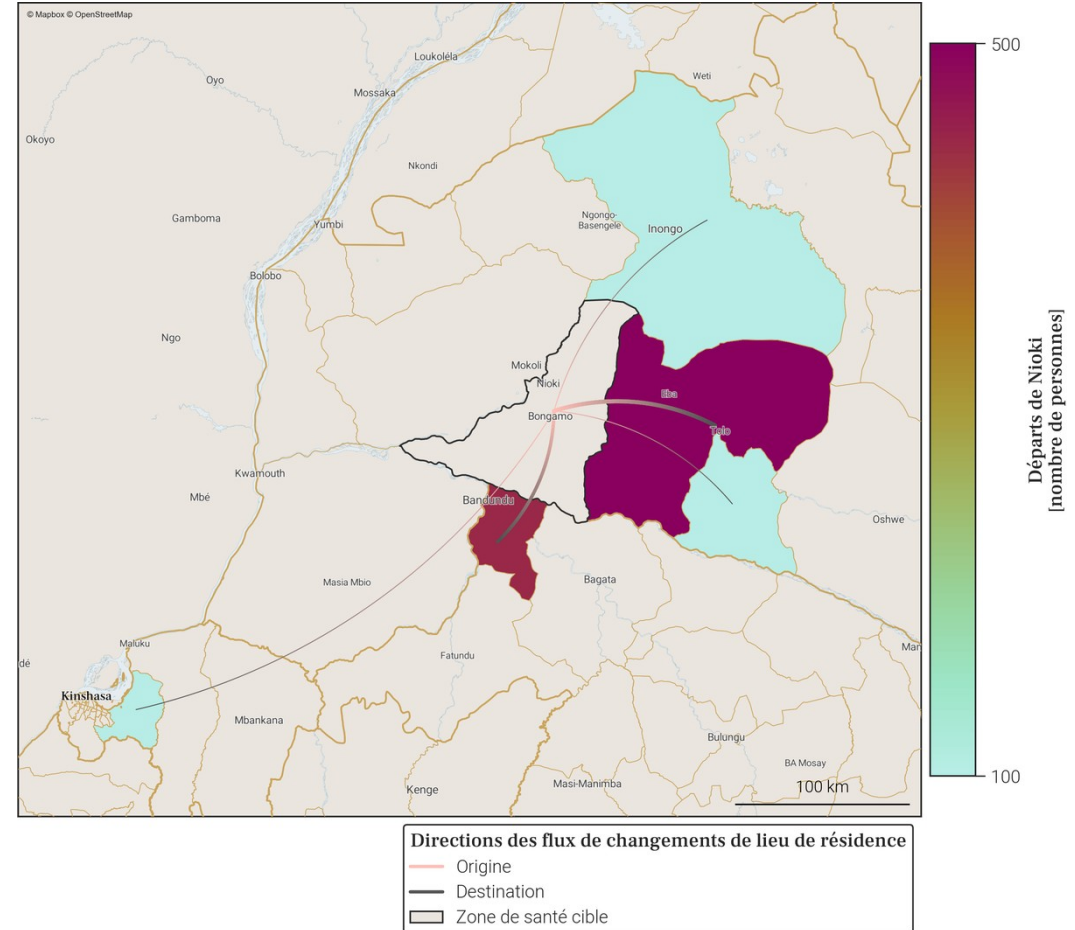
© Mapbox © OpenStreetMap

Loukoléla
Oyo
Weti
Mossaka
Okoyo
Nkondi
Gamboma
Yumbi
Ngongo-Basengele
Inongo
Bolobo
Ngo
Mokoli
Nioki
Bongamo
Ilia
Tolo
Kwamouth
Mbé
Bandundu
Oshwe
Masia Mbio
Bagata
Maluku
dé
Fatundu
Mar
Kinshasa
Mbankana
Bulungu
BA Mosay
Kenge
Masi-Manimba
100 km

500
100
Départs de Nioki
[nombre de personnes]

Directions des flux de changements de lieu de résidence
Origine
Destination
Zone de santé cible